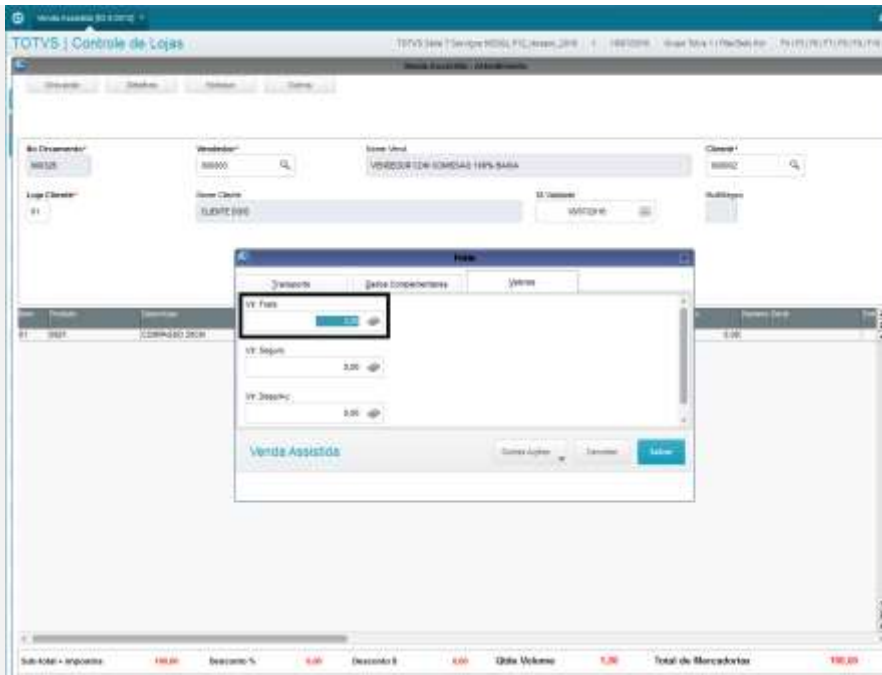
TOTVS | Controle de Lojas

Venda Assistida - Atendimento

No Orçamento*
Vendedor*
000001
Nome Vend
VENDEDOR CDE SOMENTE 100% BAHIA
Cliente*
000002
Loja Cliente*
01
Nome Cliente
CLIENTE 0002
Dt Validade
Multiloja

Frete

Transporte
Dados Complementares
Valores

Vlr. Frete
0,00
Vlr. Seguro
0,00
Vlr. Despesa
0,00

Venda Assistida
Outras Ações
Cancelar
Salvar

01 0001 COMPASSO 2X3X
0,00

Sub-total + Impostos 100,00 Desconto % 0,00 Desconto $ 0,00 Qtde Volume 1,00 Total de Mercadorias 100,00